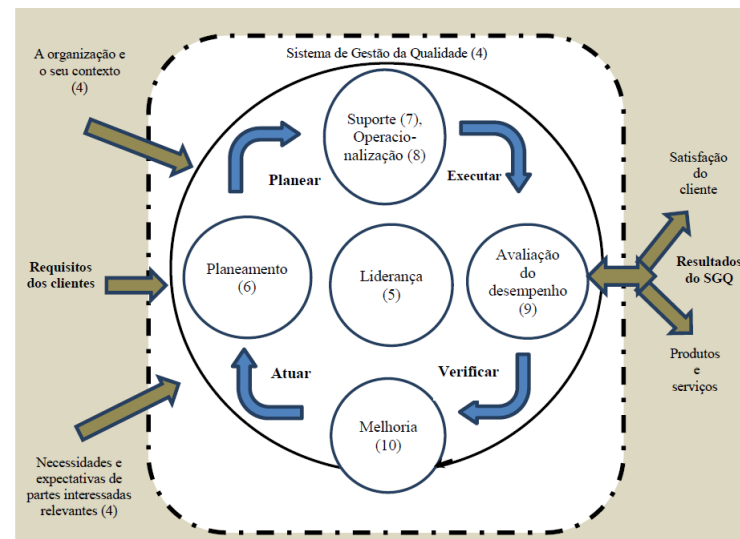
A organização e o seu contexto (4)

Sistema de Gestão da Qualidade (4)

Suporte (7), Operacionalização (8)

Planear

Executar

Satisfação do cliente

Requisitos dos clientes

Planeamento (6)

Liderança (5)

Avaliação do desempenho (9)

Resultados do SGQ

Produtos e serviços

Atuar

Verificar

Melhoria (10)

Necessidades e expectativas de partes interessadas relevantes (4)